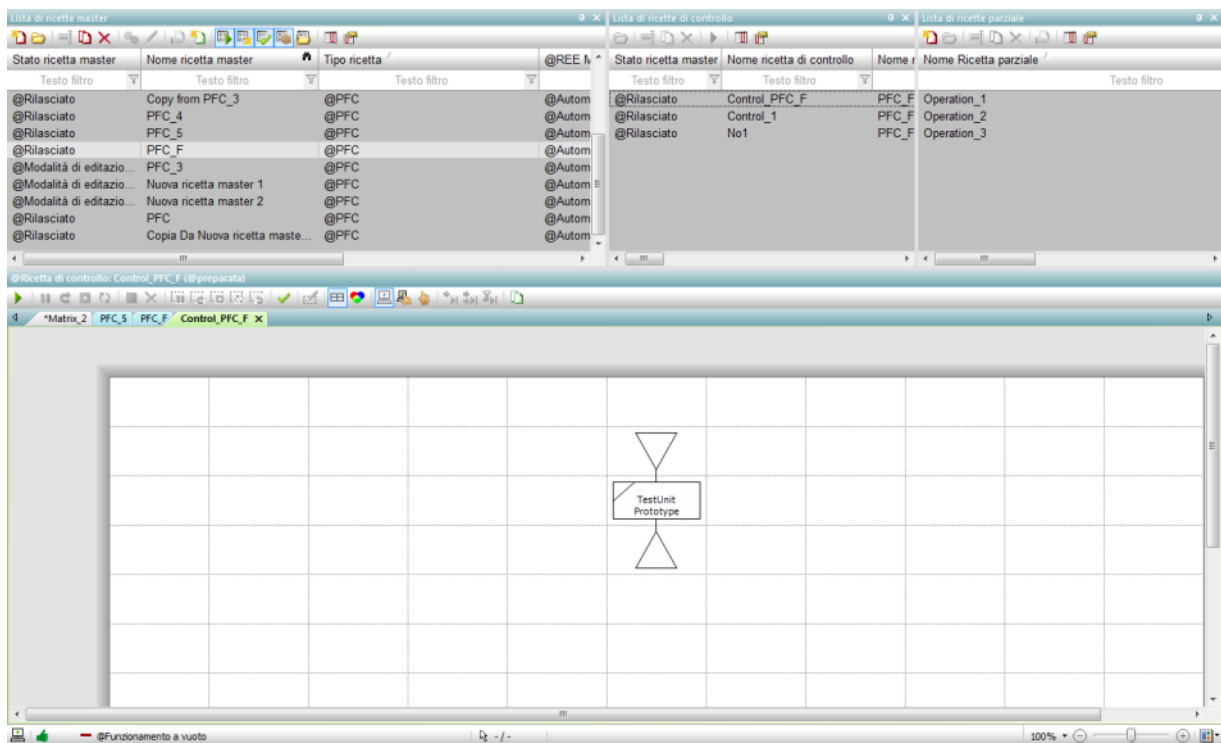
Lista di ricette master

| Stato ricetta master | Nome ricetta master | Tipo ricetta | @REE N |
|---|---|---|---|
| Testo filtro | Testo filtro | Testo filtro | |
| @Rilasciato | Copy from PFC_3 | @PFC | @Autom |
| @Rilasciato | PFC_4 | @PFC | @Autom |
| @Rilasciato | PFC_5 | @PFC | @Autom |
| @Rilasciato | PFC_F | @PFC | @Autom |
| @Modalità di editazio... | PFC_3 | @PFC | @Autom |
| @Modalità di editazio... | Nuova ricetta master 1 | @PFC | @Autom |
| @Modalità di editazio... | Nuova ricetta master 2 | @PFC | @Autom |
| @Rilasciato | PFC | @PFC | @Autom |
| @Rilasciato | Copia Da Nuova ricetta maste... | @PFC | @Autom |

Lista di ricette di controllo

| Stato ricetta master | Nome ricetta di controllo | Nome r |
|---|---|---|
| Testo filtro | Testo filtro | |
| @Rilasciato | Control_PFC_F | PFC_F |
| @Rilasciato | Control_1 | PFC_F |
| @Rilasciato | No1 | PFC_F |

Lista di ricette parziale

| Nome Ricetta parziale |
|---|
| Testo filtro |
| Operation_1 |
| Operation_2 |
| Operation_3 |

@Ricetta di controllo: Control_PFC_F (@preparata)

*Matrix_2 PFC_5 PFC_F Control_PFC_F ×

TestUnit
Prototype

@Funzionamento a vuoto
-/-
100%